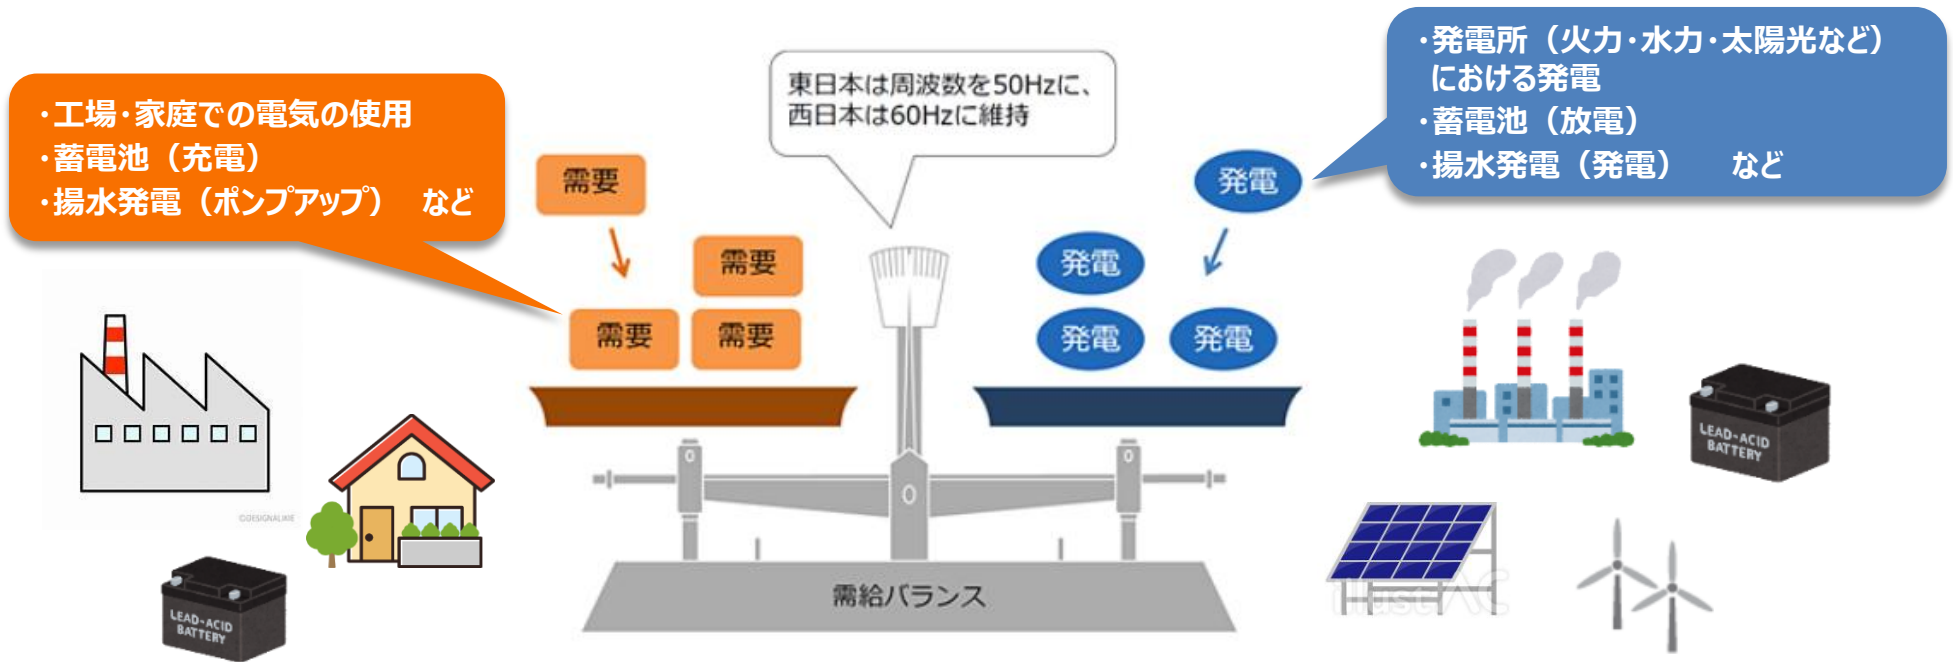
・工場・家庭での電気の使用
・蓄電池（充電）
・揚水発電（ポンプアップ）　など

東日本は周波数を50Hzに、西日本は60Hzに維持

・発電所（火力・水力・太陽光など）における発電
・蓄電池（放電）
・揚水発電（発電）　など

需要

需要

需要

需要

発電

発電

発電

発電

LEAD-ACID BATTERY

LEAD-ACID BATTERY

需給バランス